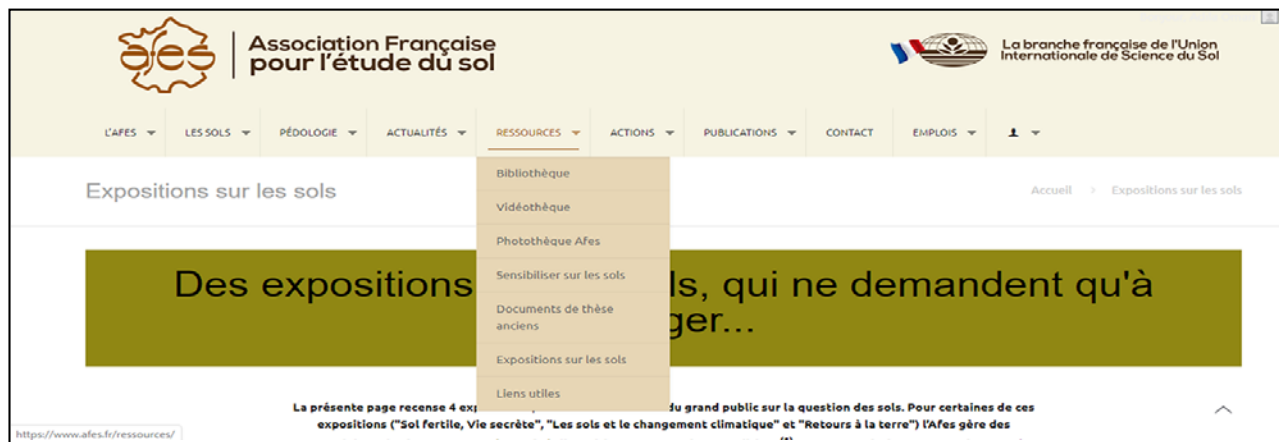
afes

Association Française pour l'étude du sol

La branche française de l'Union Internationale de Science du Sol

L'AFES ▾ LES SOLS ▾ PÉDOLOGIE ▾ ACTUALITÉS ▾ RESSOURCES ▾ ACTIONS ▾ PUBLICATIONS ▾ CONTACT EMPLOIS ▾

Bibliothèque
Vidéothèque
Photothèque Afes
Sensibiliser sur les sols
Documents de thèse anciens
Expositions sur les sols
Liens utiles

Expositions sur les sols

Accueil > Expositions sur les sols

Des expositions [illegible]ls, qui ne demandent qu'à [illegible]ger...

La présente page recense 4 exp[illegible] du grand public sur la question des sols. Pour certaines de ces expositions ("Sol fertile, Vie secrète", "Les sols et le changement climatique" et "Retours à la terre") l'Afes gère des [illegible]

https://www.afes.fr/ressources/